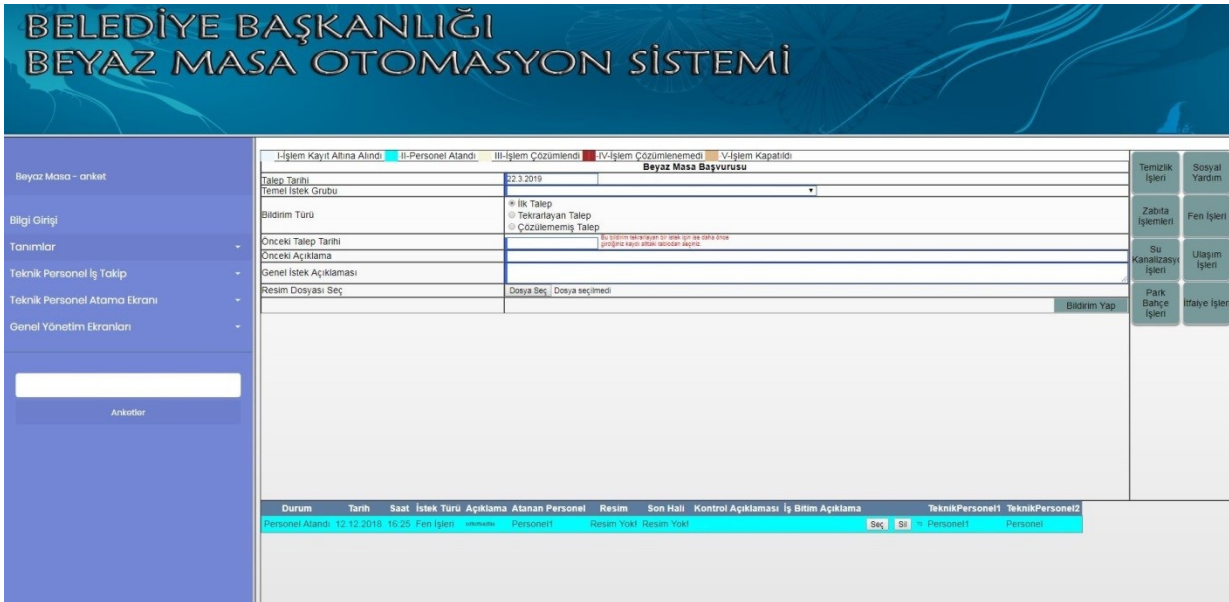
BELEDİYE BAŞKANLIĞI
BEYAZ MASA OTOMASYON SİSTEMİ

Beyaz Masa - anket

Bilgi Girişi

Tanımlar

Teknik Personel İş Takip

Teknik Personel Atama Ekranı

Genel Yönetim Ekranları

Anketler

I-İşlem Kayıt Altına Alındı | II-Personel Atandı | III-İşlem Çözümlendi | IV-İşlem Çözümlenemedi | V-İşlem Kapatıldı

Beyaz Masa Başvurusu

| | |
|---|---|
| Talep Tarihi | 22.3.2019 |
| Temel İstek Grubu | |
| Bildirim Türü | İlk Talep<br>Tekrarlayan Talep<br>Çözülememiş Talep |
| Önceki Talep Tarihi | Bu bildirim tekrarlayan bir istek için ise daha önce girdiğiniz kaydı alttaki tablodan seçiniz. |
| Önceki Açıklama | |
| Genel İstek Açıklaması | |
| Resim Dosyası Seç | Dosya Seç Dosya seçilmedi |
| | Bildirim Yap |

Temizlik İşleri
Sosyal Yardım
Zabıta İşlemleri
Fen İşleri
Su Kanalizasyon İşleri
Ulaşım İşleri
Park Bahçe İşleri
İtfaiye İşleri

| Durum | Tarih | Saat | İstek Türü | Açıklama | Atanan Personel | Resim | Son Hali | Kontrol Açıklaması | İş Bitim Açıklama | | | TeknikPersonel1 | TeknikPersonel2 |
|---|---|---|---|---|---|---|---|---|---|---|---|---|---|
| Personel Atandı | 12.12.2018 | 16:25 | Fen İşleri | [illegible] | Personel1 | Resim Yok! | Resim Yok! | | | Seç | Sil | Personel1 | Personel |